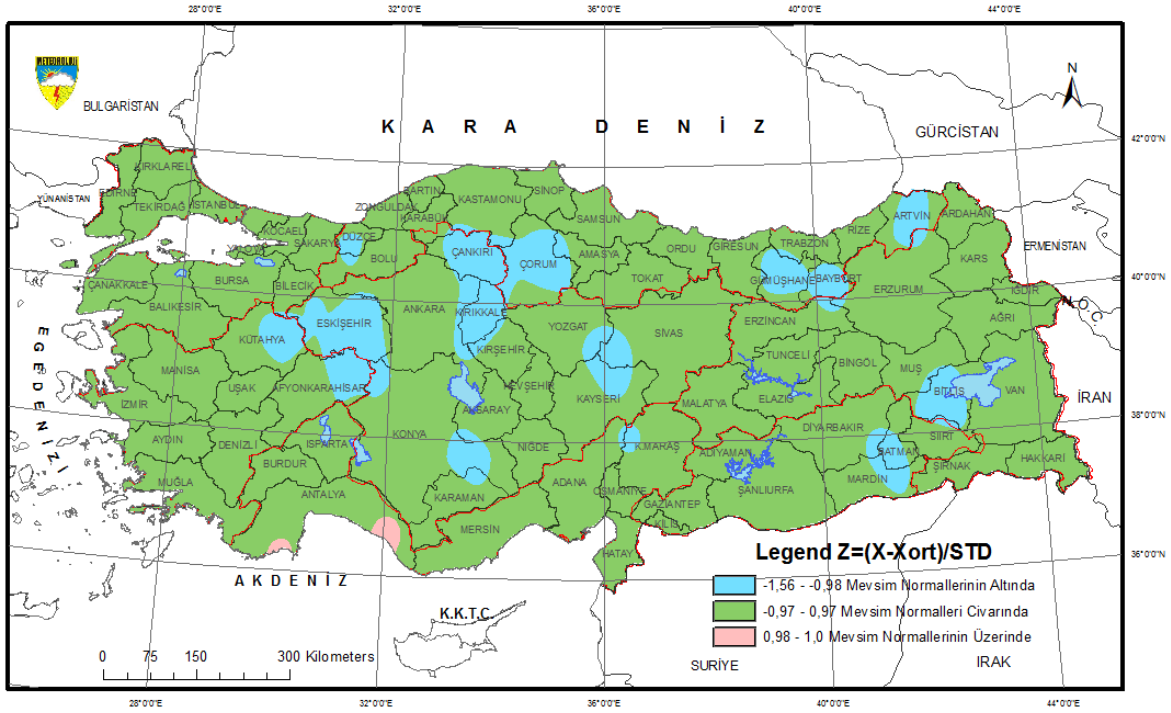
28°0'0"E 32°0'0"E 36°0'0"E 40°0'0"E 44°0'0"E

METEOROLOJI

N

BULGARİSTAN

K A R A D E N İ Z

GÜRCİSTAN

42°0'0"N

YUNANİSTAN

KIRKLARELİ
EDİRNE
TEKİRDAĞ
İSTANBUL
KOCAELİ
YALOVA
SAKARYA
DÜZCE
ZONGULDAK
BARTIN
KARABÜK
BOLU
KASTAMONU
SİNOP
SAMSUN
ÇANKIRI
ÇORUM
AMASYA
ORDU
GİRESUN
TRABZON
RİZE
ARTVİN
ARDAHAN
ERMENİSTAN
KARS
IĞDIR
GÜMÜŞHANE
BAYBURT
ERZURUM
TOKAT
ÇANAKKALE
BURSA
BİLECİK
BALIKESİR
ESKİŞEHİR
ANKARA
KIRIKKALE
YOZGAT
SİVAS
ERZİNCAN
AĞRI
KÜTAHYA
KIRŞEHİR
TUNCELİ
BİNGÖL
MUŞ
MANİSA
UŞAK
AFYONKARAHİSAR
NEVŞEHİR
KAYSERİ
MALATYA
ELAZIĞ
BİTLİS
VAN
İZMİR
AKSARAY
AYDIN
DENİZLİ
ISPARTA
KONYA
NİĞDE
K.MARAŞ
ADIYAMAN
DİYARBAKIR
BATMAN
SİİRT
ŞIRNAK
HAKKARİ
MUĞLA
BURDUR
ANTALYA
KARAMAN
ADANA
OSMANİYE
GAZİANTEP
KİLİS
ŞANLIURFA
MARDİN
MERSİN
HATAY

E G E D E N İ Z İ

N.O.C

40°0'0"N

İRAN

38°0'0"N

36°0'0"N

A K D E N İ Z

K.K.T.C

Legend Z=(X-Xort)/STD

-1,56 - -0,98 Mevsim Normallerinin Altında

-0,97 - 0,97 Mevsim Normalleri Civarında

0,98 - 1,0 Mevsim Normallerinin Üzerinde

0 75 150 300 Kilometers

SURİYE

IRAK

28°0'0"E 32°0'0"E 36°0'0"E 40°0'0"E 44°0'0"E